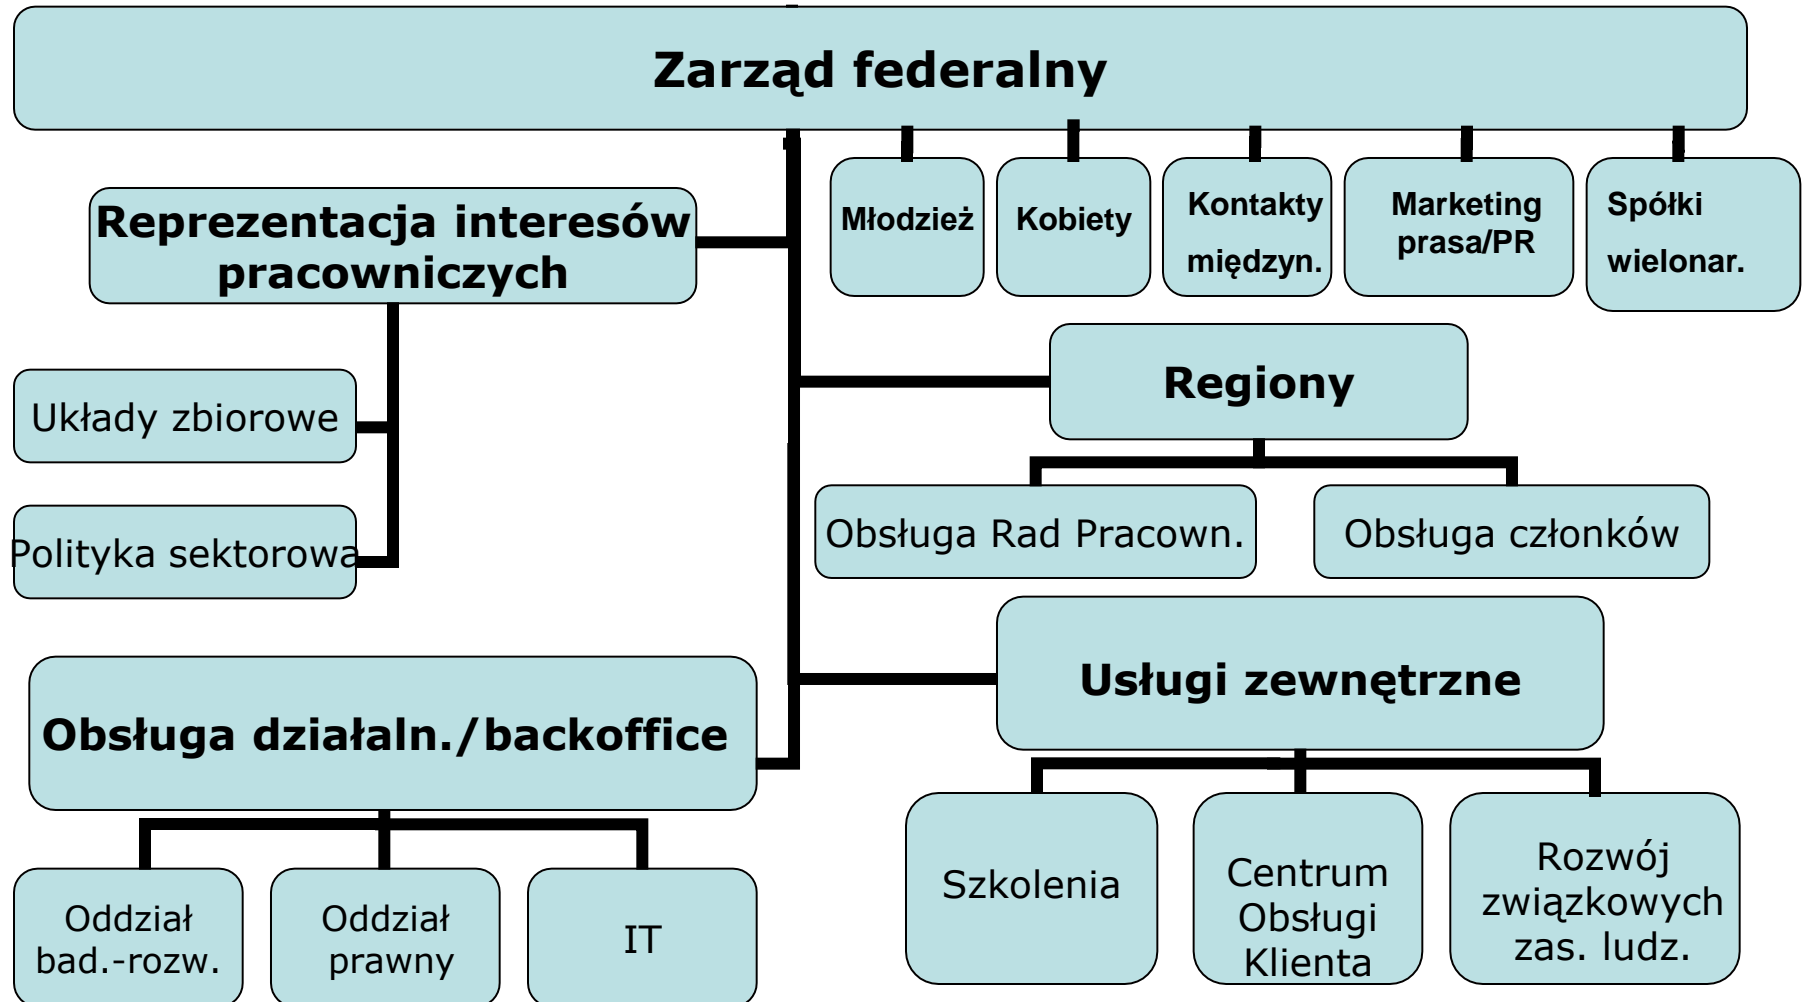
Zarząd federalny

Młodzież

Kobiety

Kontakty międzyn.

Marketing prasa/PR

Spółki wielonar.

Reprezentacja interesów pracowniczych

Układy zbiorowe

Polityka sektorowa

Regiony

Obsługa Rad Pracown.

Obsługa członków

Usługi zewnętrzne

Obsługa działaln./backoffice

Oddział bad.-rozw.

Oddział prawny

IT

Szkolenia

Centrum Obsługi Klienta

Rozwój związkowych zas. ludz.